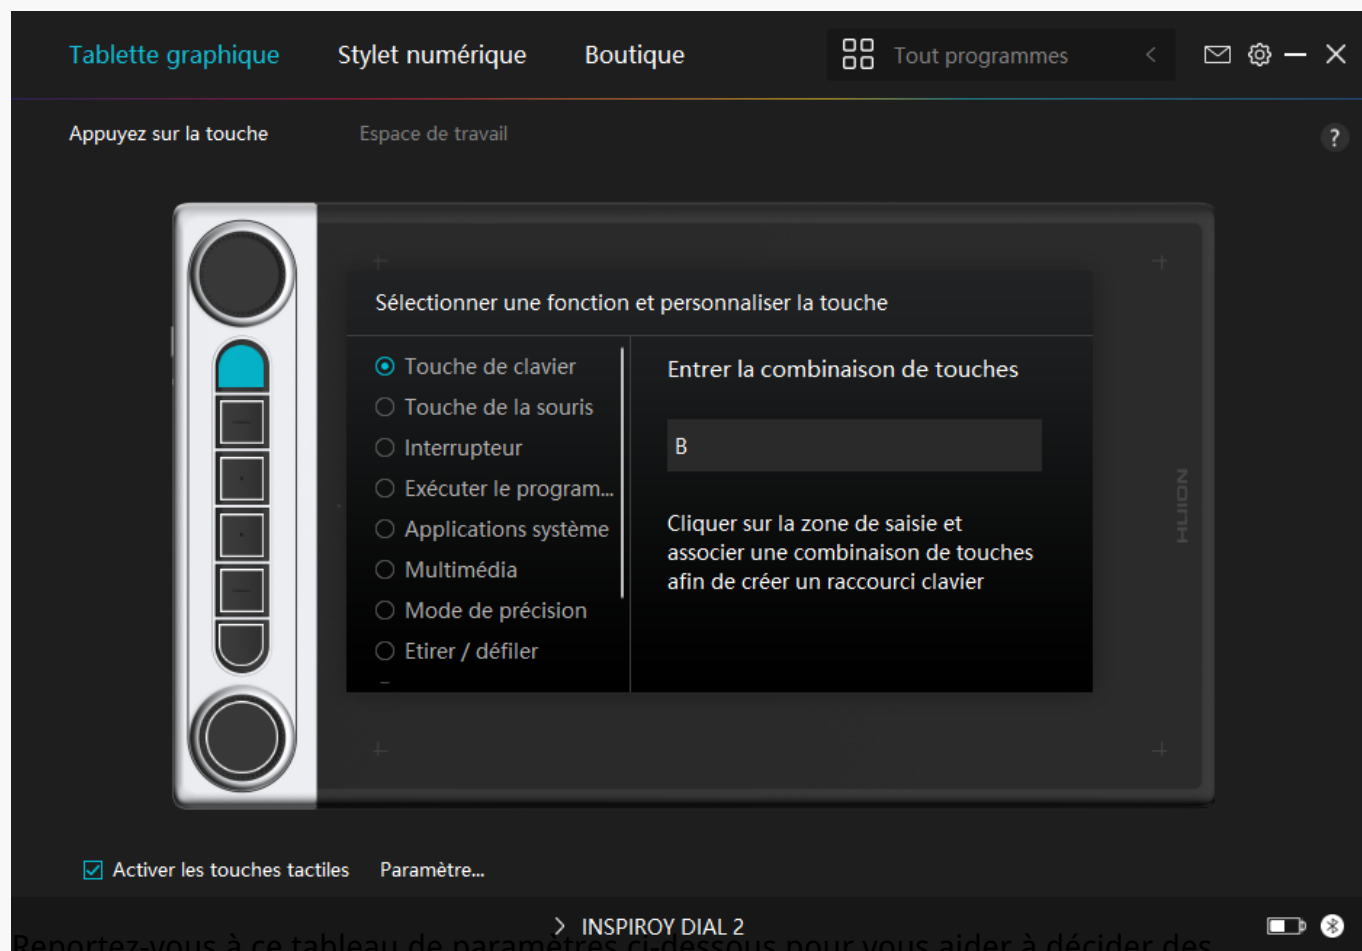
Tablette graphique Stylet numérique Boutique Tout programmes

Appuyez sur la touche Espace de travail ?

Sélectionner une fonction et personnaliser la touche

Touche de clavier
Touche de la souris
Interrupteur
Exécuter le program...
Applications système
Multimédia
Mode de précision
Etirer / défiler

Entrer la combinaison de touches

B

Cliquer sur la zone de saisie et associer une combinaison de touches afin de créer un raccourci clavier

HUION

Activer les touches tactiles Paramètre...

> INSPIROY DIAL 2

Reportez-vous à ce tableau de paramètres ci-dessous pour vous aider à décider des